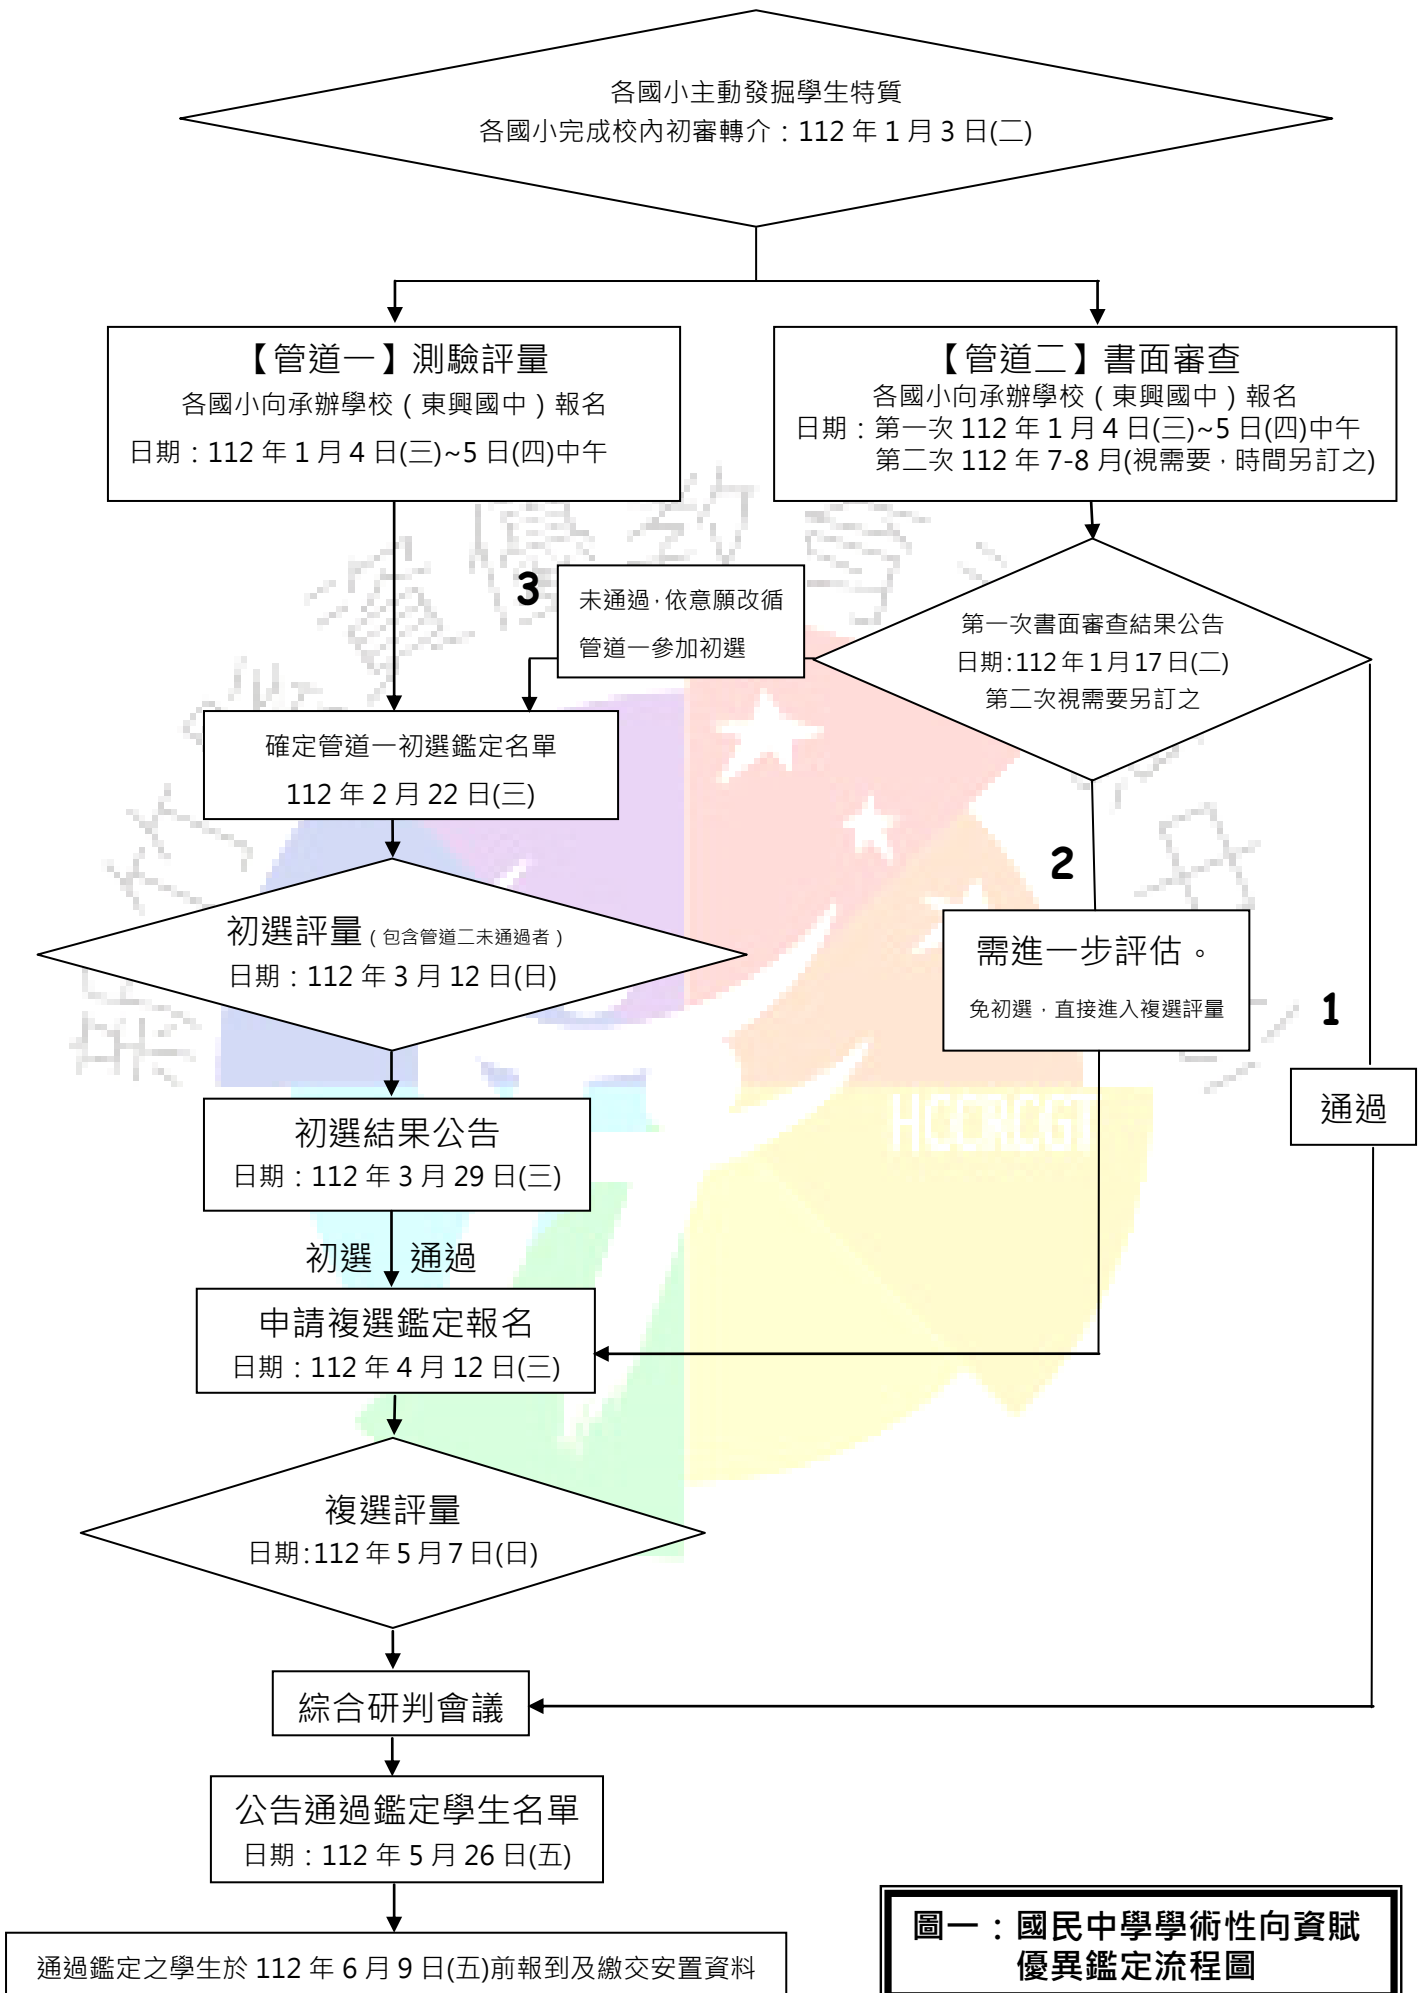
各國小主動發掘學生特質
各國小完成校內初審轉介：112 年 1 月 3 日(二)

【管道一】測驗評量
各國小向承辦學校（東興國中）報名
日期：112 年 1 月 4 日(三)~5 日(四)中午

【管道二】書面審查
各國小向承辦學校（東興國中）報名
日期：第一次 112 年 1 月 4 日(三)~5 日(四)中午
第二次 112 年 7-8 月(視需要，時間另訂之)

3

未通過，依意願改循管道一參加初選

第一次書面審查結果公告
日期:112 年 1 月 17 日(二)
第二次視需要另訂之

確定管道一初選鑑定名單
112 年 2 月 22 日(三)

2

初選評量（包含管道二未通過者）
日期：112 年 3 月 12 日(日)

需進一步評估。
免初選，直接進入複選評量

1

通過

HCCRCGT

初選結果公告
日期：112 年 3 月 29 日(三)

初選 通過

申請複選鑑定報名
日期：112 年 4 月 12 日(三)

複選評量
日期:112 年 5 月 7 日(日)

綜合研判會議

公告通過鑑定學生名單
日期：112 年 5 月 26 日(五)

通過鑑定之學生於 112 年 6 月 9 日(五)前報到及繳交安置資料

圖一：國民中學學術性向資賦優異鑑定流程圖